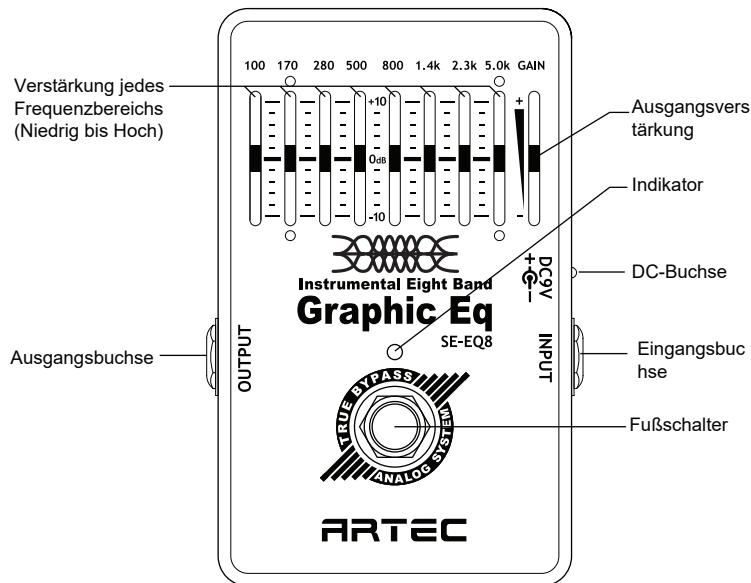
100 170 280 500 800 1.4k 2.3k 5.0k GAIN

Verstärkung jedes Frequenzbereichs (Niedrig bis Hoch)

+10

0dB

-10

+

-

Ausgangsverstärkung

Indikator

Instrumental Eight Band

Graphic Eq

SE-EQ8

DC9V

DC-Buchse

OUTPUT

Ausgangsbuchse

INPUT

Eingangsbuchse

TRUE BYPASS

ANALOG SYSTEM

Fußschalter

ARTEC